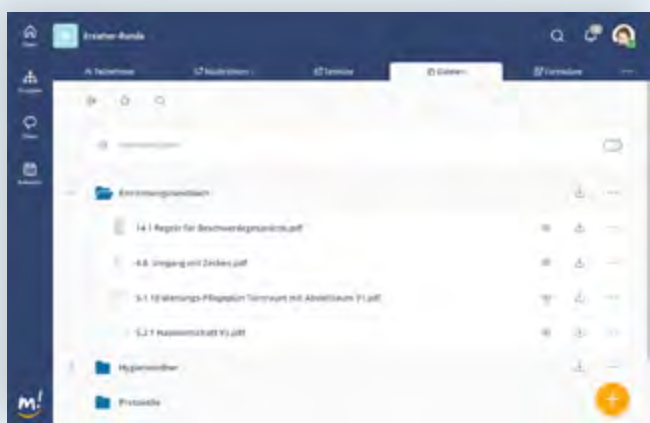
Erzieher-Runde

Teilnehmer | Nachrichten | Termine | Dateien | Formulare

Einrichtungshandbuch

14.1 Regeln für Beschwerdegespräche.pdf

4.8. Umgang mit Zecken.pdf

5.1.10 Wartungs-Pflegeplan Turnraum mit Abstellraum V1.pdf

5.2.1 Hautenschutzplan V1.pdf

Hygienevorlher

Protokolle